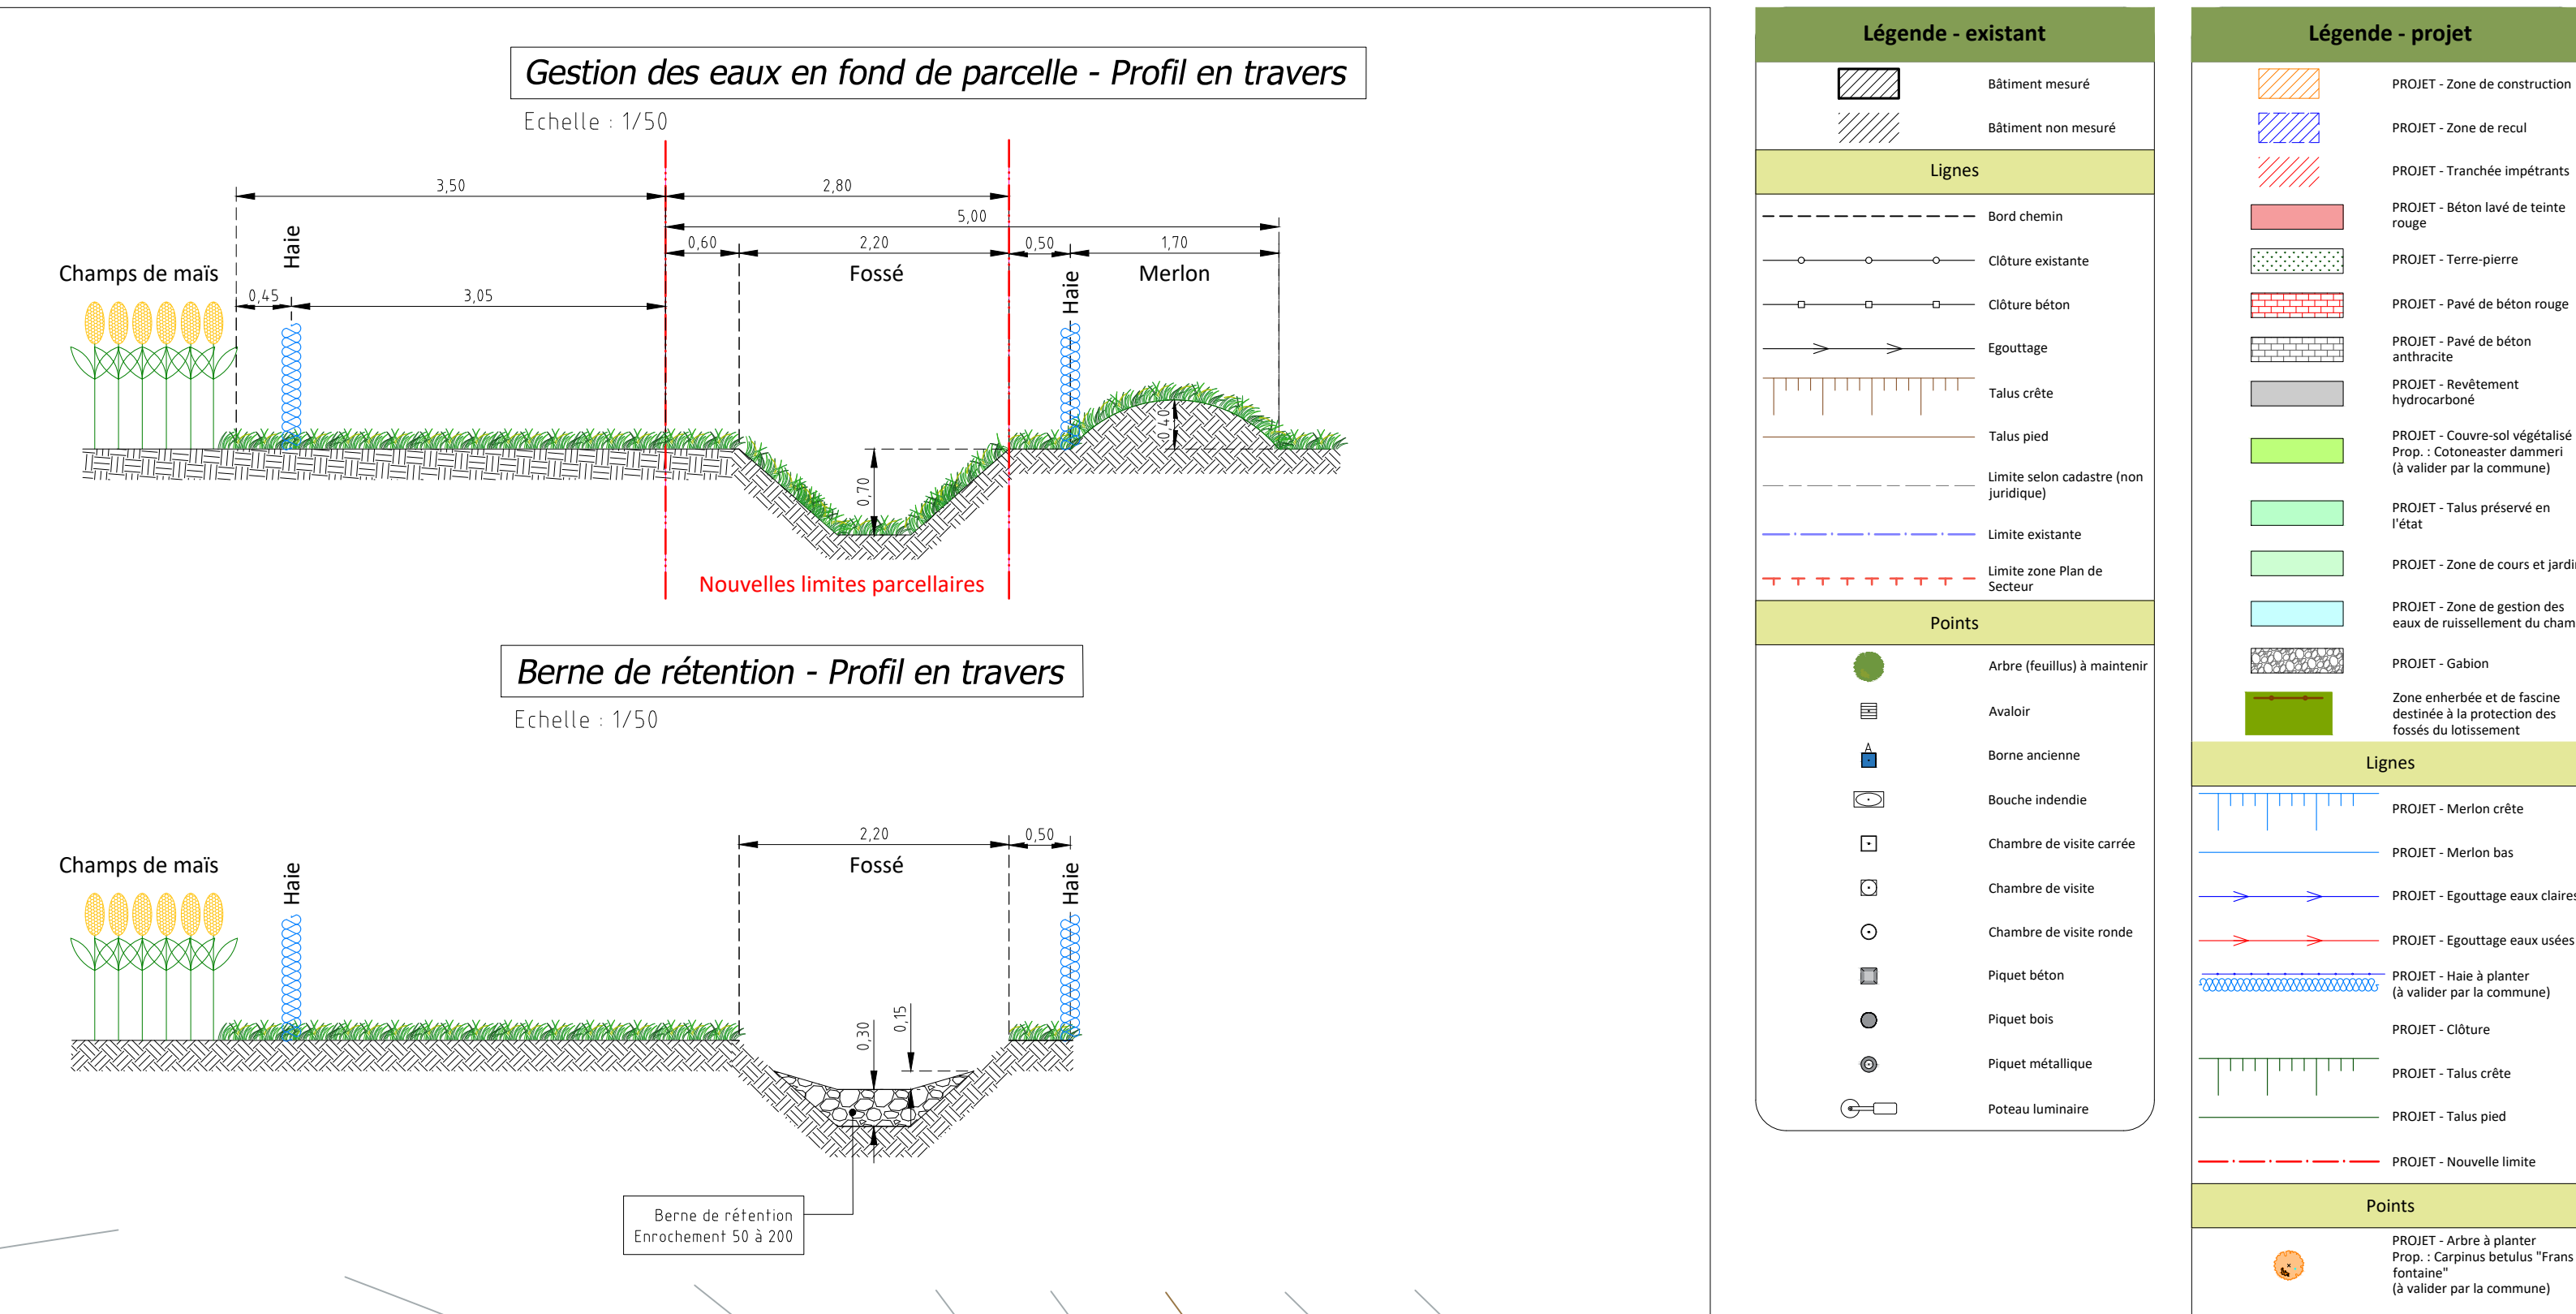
Gestion des eaux en fond de parcelle - Profil en travers
Echelle : 1/50

3,50
2,80
5,00
0,60
2,20
0,50
1,70
Fossé
Merlon
Haie
Champs de maïs
0,45
3,05
Haie
0,40
0,70
Nouvelles limites parcellaires

Berne de rétention - Profil en travers
Echelle : 1/50

2,20
0,50
Fossé
Champs de maïs
Haie
Haie
0,30
0,15
Berne de rétention
Enrochement 50 à 200

Légende - existant
Bâtiment mesuré
Bâtiment non mesuré
Lignes
Bord chemin
Clôture existante
Clôture béton
Egouttage
Talus crête
Talus pied
Limite selon cadastre (non juridique)
Limite existante
Limite zone Plan de Secteur
Points
Arbre (feuillus) à maintenir
Avaloir
Borne ancienne
Bouche indendie
Chambre de visite carrée
Chambre de visite
Chambre de visite ronde
Piquet béton
Piquet bois
Piquet métallique
Poteau luminaire

Légende - projet
PROJET - Zone de construction
PROJET - Zone de recul
PROJET - Tranchée impétrants
PROJET - Béton lavé de teinte rouge
PROJET - Terre-pierre
PROJET - Pavé de béton rouge
PROJET - Pavé de béton anthracite
PROJET - Revêtement hydrocarboné
PROJET - Couvre-sol végétalisé
Prop. : Cotoneaster dammeri
(à valider par la commune)
PROJET - Talus préservé en l'état
PROJET - Zone de cours et jardi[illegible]
PROJET - Zone de gestion des eaux de ruissellement du cham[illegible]
PROJET - Gabion
Zone enherbée et de fascine destinée à la protection des fossés du lotissement
Lignes
PROJET - Merlon crête
PROJET - Merlon bas
PROJET - Egouttage eaux claire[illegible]
PROJET - Egouttage eaux usées
PROJET - Haie à planter
(à valider par la commune)
PROJET - Clôture
PROJET - Talus crête
PROJET - Talus pied
PROJET - Nouvelle limite
Points
PROJET - Arbre à planter
Prop. : Carpinus betulus "Frans fontaine"
(à valider par la commune)